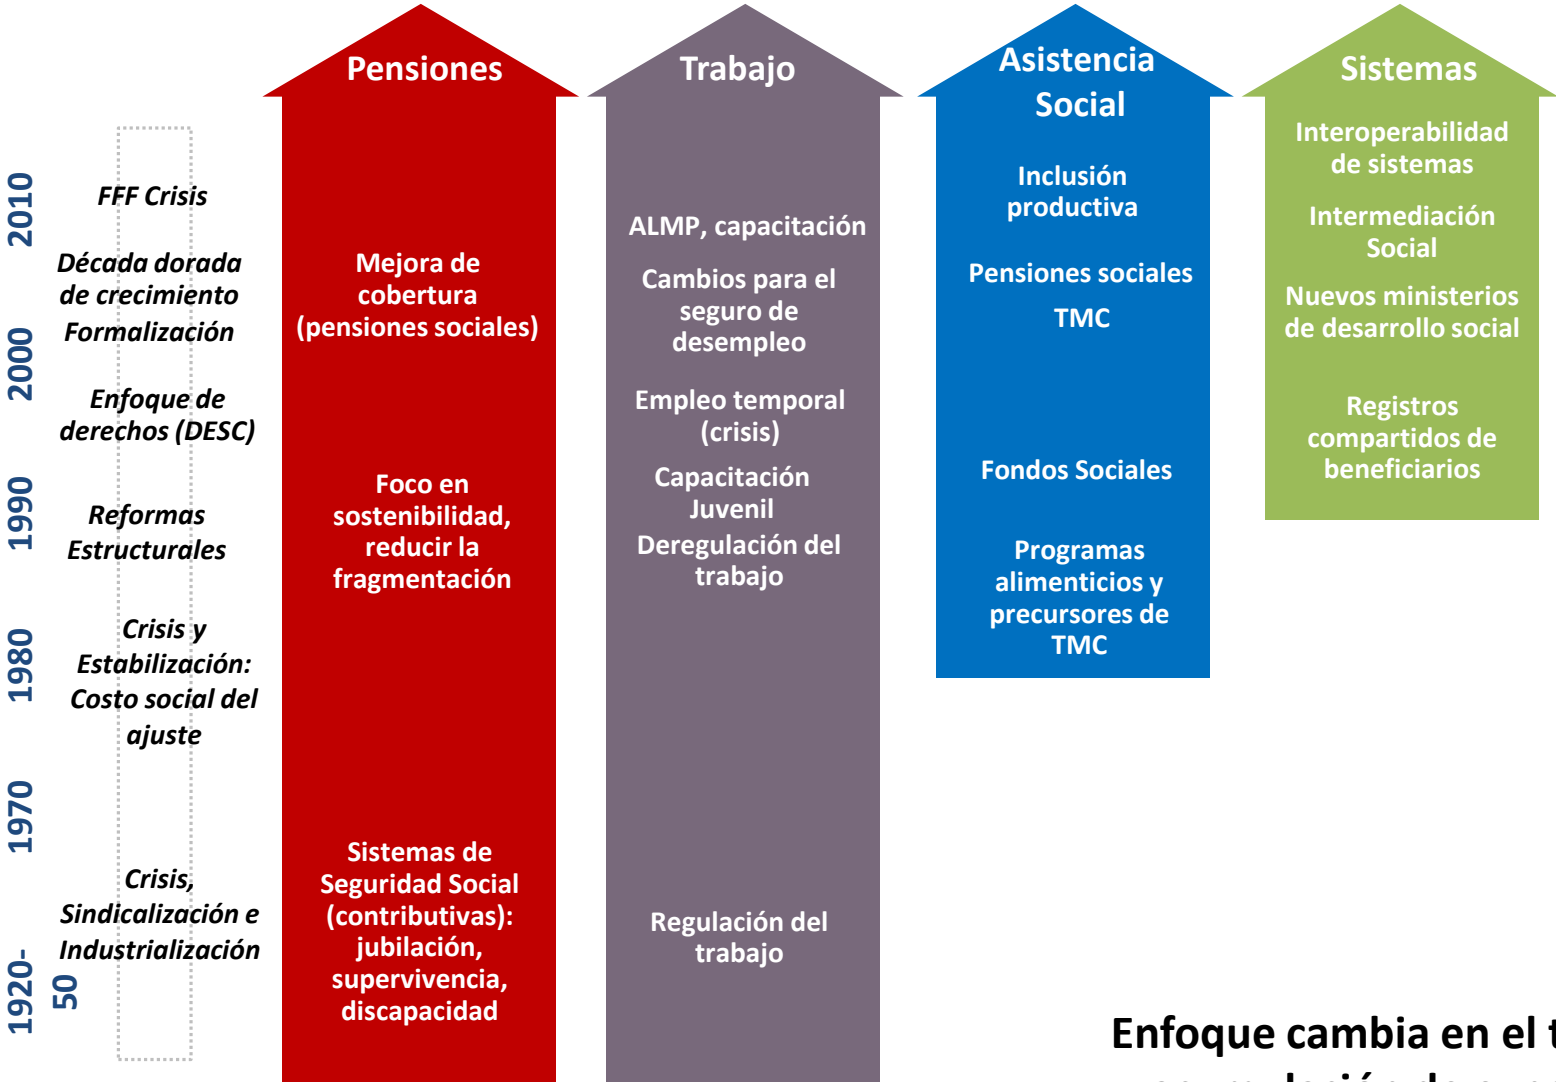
Pensiones

Trabajo

Asistencia Social

Sistemas

2010

2000

1990

1980

1970

1920-50

FFF Crisis

Década dorada de crecimiento

Formalización

Enfoque de derechos (DESC)

Reformas Estructurales

Crisis y Estabilización: Costo social del ajuste

Crisis, Sindicalización e Industrialización

Mejora de cobertura (pensiones sociales)

Foco en sostenibilidad, reducir la fragmentación

Sistemas de Seguridad Social (contributivas): jubilación, supervivencia, discapacidad

ALMP, capacitación

Cambios para el seguro de desempleo

Empleo temporal (crisis)

Capacitación Juvenil

Deregulación del trabajo

Regulación del trabajo

Inclusión productiva

Pensiones sociales

TMC

Fondos Sociales

Programas alimenticios y precursores de TMC

Interoperabilidad de sistemas

Intermediación Social

Nuevos ministerios de desarrollo social

Registros compartidos de beneficiarios

Enfoque cambia en el t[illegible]